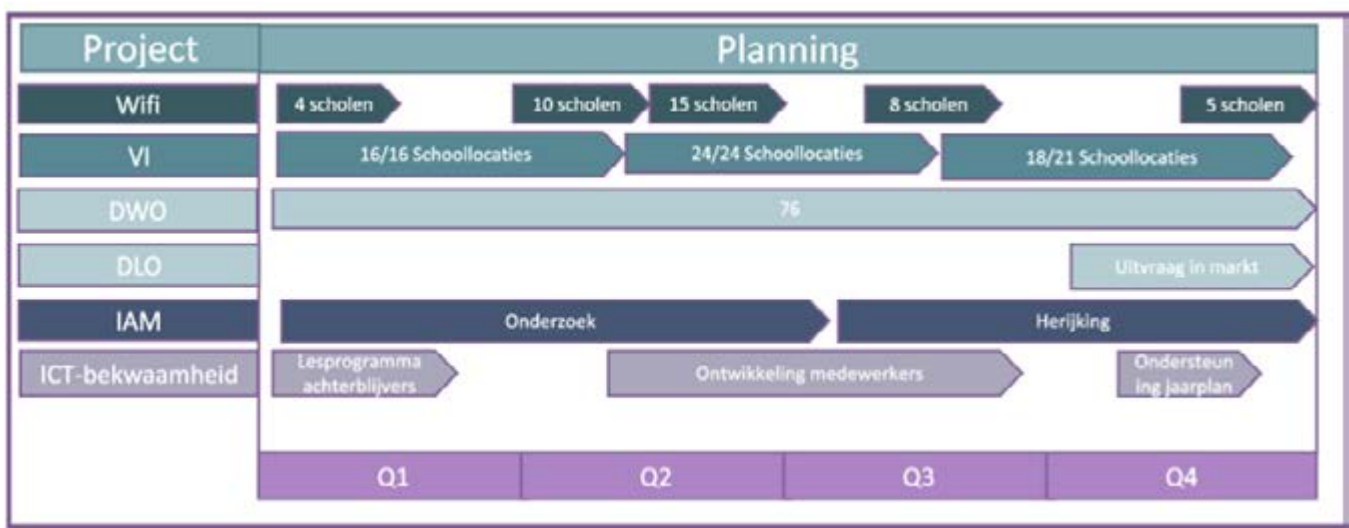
Project

Planning

Wifi

4 scholen

10 scholen

15 scholen

8 scholen

5 scholen

VI

16/16 Schoollocaties

24/24 Schoollocaties

18/21 Schoollocaties

DWO

76

DLO

Uitvraag in markt

IAM

Onderzoek

Herijking

ICT-bekwaamheid

Lesprogramma achterblijvers

Ontwikkeling medewerkers

Ondersteun ing jaarplan

| Q1 | Q2 | Q3 | Q4 |
|---|---|---|---|